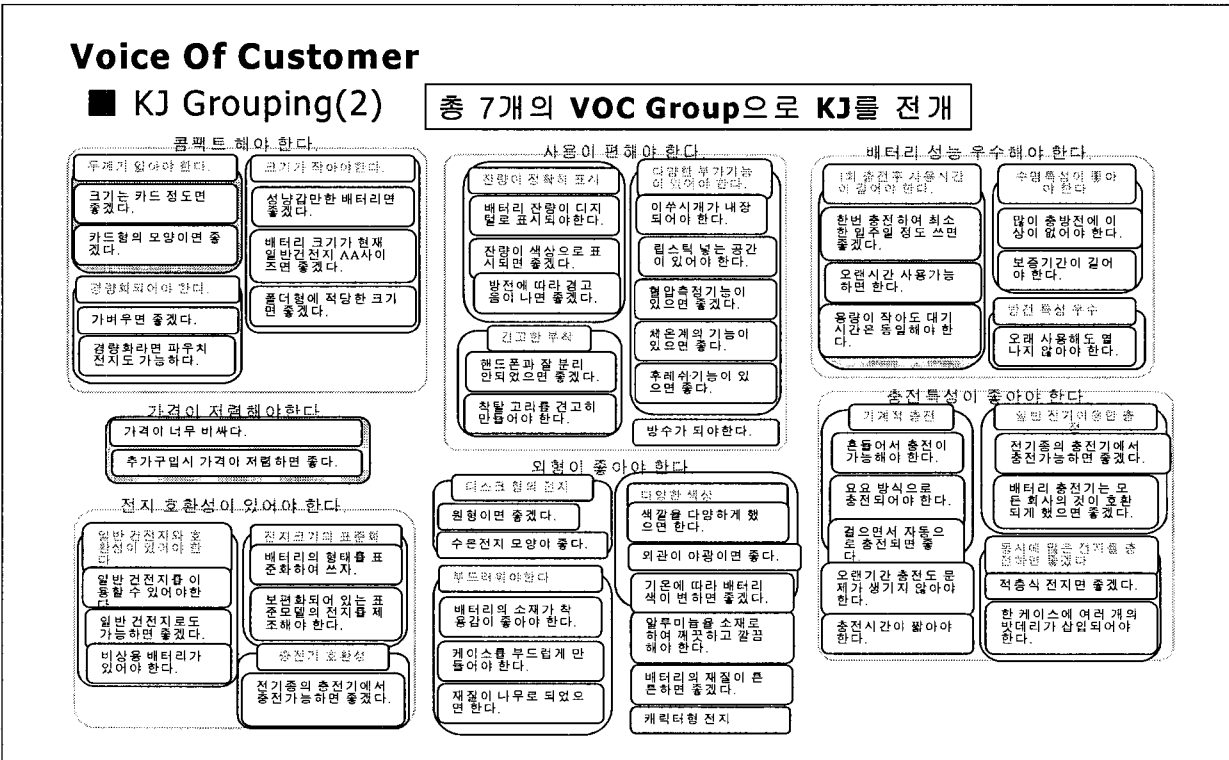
Voice Of Customer

■ KJ Grouping(2)

총 7개의 VOC Group으로 KJ를 전개

콤팩트 해야 한다.

두께가 얇아야 한다.

크기는 카드 정도면 좋겠다.

카드형의 모양이면 좋겠다.

경량화되어야 한다.

가벼우면 좋겠다.

경량화라면 파우치 전지도 가능하다.

크기가 작아야한다.

성냥갑만한 배터리면 좋겠다.

배터리 크기가 현재 일반건전지 AA사이즈면 좋겠다.

폴더형에 적당한 크기면 좋겠다.

사용이 편해야 한다.

잔량이 정확히 표시

배터리 잔량이 디지털로 표시되어야 한다.

잔량이 색상으로 표시되면 좋겠다.

방전에 따라 경고음이 나면 좋겠다.

견고한 부착

핸드폰과 잘 분리 안되었으면 좋겠다.

착탈 고리를 견고히 만들어야 한다.

다양한 부가기능이 있어야 한다.

이수시개가 내장되어야 한다.

립스틱 넣는 공간이 있어야 한다.

혈압측정기능이 있으면 좋겠다.

체온계의 기능이 있으면 좋다.

후레쉬기능이 있으면 좋다.

방수가 되야한다.

배터리 성능 우수해야 한다.

1회 충전후 사용시간이 길어야 한다.

한번 충전하여 최소한 일주일 정도 쓰면 좋겠다.

오랜시간 사용가능하면 한다.

용량이 작아도 대기 시간은 동일해야 한다.

수명특성이 좋아야 한다

많이 충방전에 이상이 없어야 한다.

보증기간이 길어야 한다.

발열 특성 우수

오래 사용해도 열나지 않아야 한다.

가격이 저렴해야한다

가격이 너무 비싸다.

추가구입시 가격이 저렴하면 좋다.

전지 호환성이 있어야 한다.

일반 건전지와 호환성이 있어야 한다

일반 건전지를 이용할 수 있어야한다

일반 건전지로도 가능하면 좋겠다.

비상용 배터리가 있어야 한다.

전지크기의 표준화

배터리의 형태를 표준화하여 쓰자.

보편화되어 있는 표준모델의 전지를 제조해야 한다.

충전기 호환성

전기종의 충전기에서 충전가능하면 좋겠다.

외형이 좋아야 한다

디자인 형의 전지

원형이면 좋겠다.

수은전지 모양이 좋다.

부드러워야한다

배터리의 소재가 착용감이 좋아야 한다.

케이스를 부드럽게 만들어야 한다.

재질이 나무로 되었으면 한다.

다양한 색상

색깔을 다양하게 했으면 한다.

외관이 아광이면 좋다.

기온에 따라 배터리 색이 변하면 좋겠다.

알루미늄을 소재로 하여 깨끗하고 깔끔해야 한다.

배터리의 재질이 튼튼하면 좋겠다.

캐릭터형 전지

충전특성이 좋아야 한다

기계적 충전

흔들어서 충전이 가능해야 한다.

요요 방식으로 충전되어야 한다.

걸으면서 자동으로 충전되면 좋다

오랜기간 충전도 문제가 생기지 않아야 한다.

충전시간이 짧아야 한다.

일반 전기에 충전 좋겠

전기종의 충전기에서 충전가능하면 좋겠다.

배터리 충전기는 모든 회사의 것이 호환되게 했으면 좋겠다.

동시에 많은 전지를 충전하면 좋겠다

적층식 전지면 좋겠다.

한 케이스에 여러 개의 밧데리가 삽입되어야 한다.